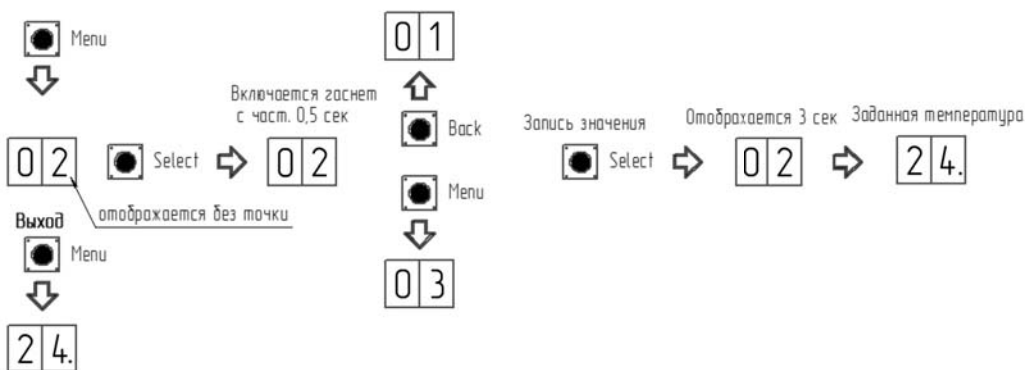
Menu

0 2

Select

Включается гаснет с част. 0,5 сек

0 2

отображается без точки

Выход

Menu

2 4.

0 1

Back

Menu

0 3

Запись значения

Select

Отображается 3 сек

0 2

Заданная температура

2 4.